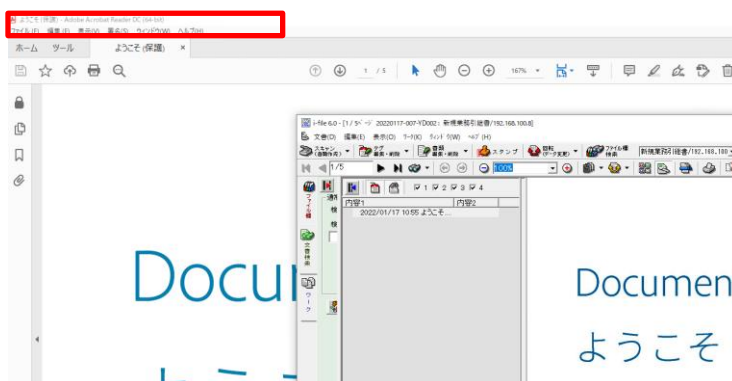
ようこそ (保護) - Adobe Acrobat Reader DC (64-bit)
ファイル(F) 編集(E) 表示(V) 署名(S) ウィンドウ(W) ヘルプ(H)

ホーム ツール ようこそ (保護) ×

1 / 5 167%

Docu

i-file 6.0 - [1 / 5ページ 20220117-007-YD002：新規業務引継書/192.168.100.8]
文書(D) 編集(E) 表示(O) ツール(K) ウィンドウ(W) ヘルプ(H)
スキャン (自動保存) タグ 書類・削除 目録 書類・削除 スタンプ 回転 (データ変更) ファイル種 検索 新規業務引継書/192.168.100
1/5 100%
ファイル棚
文書検索
ワーク
1 2 3 4
内容1 内容2
2022/01/17 10:55 ようこそ...

Documen
ようこそ